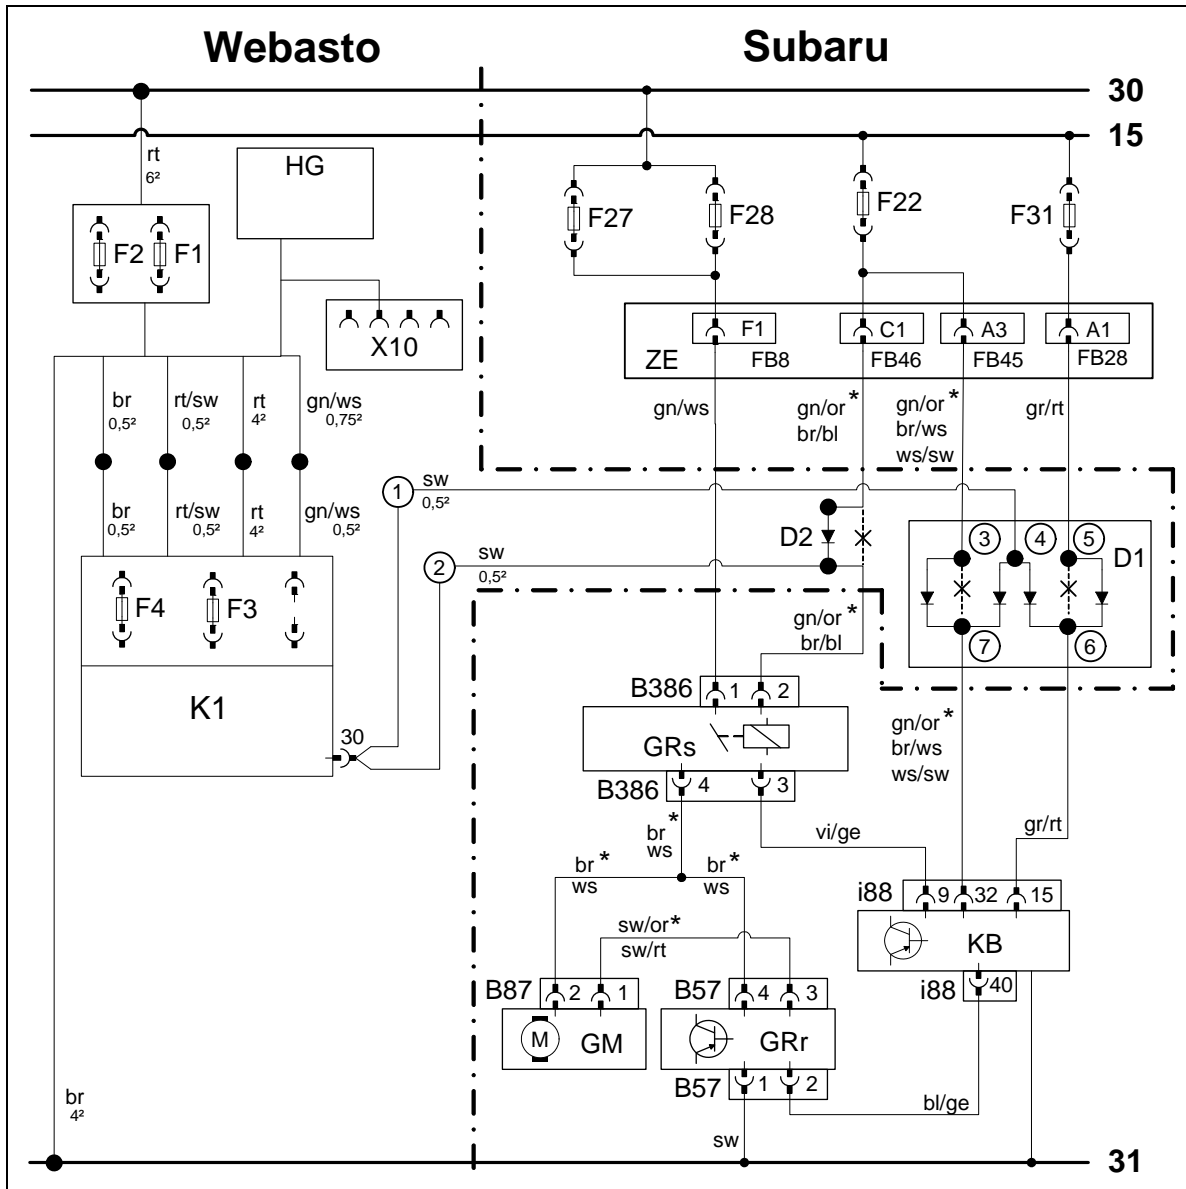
Webasto

Subaru

30

15

rt
6²

HG

F2 F1

X10

F27

F28

F22

F31

F1

C1

A3

A1

ZE

FB8

FB46

FB45

FB28

br
0,5²

rt/sw
0,5²

rt
4²

gn/ws
0,75²

gn/ws

gn/or *
br/bl

gn/or *
br/ws
ws/sw

gr/rt

br
0,5²

rt/sw
0,5²

rt
4²

gn/ws
0,5²

1

sw
0,5²

2

sw
0,5²

D2

3

4

5

D1

7

6

F4

F3

K1

30

gn/or *
br/bl

B386

1

2

GRs

B386

4

3

gn/or *
br/ws
ws/sw

br *
ws

br *
ws

br *
ws

vi/ge

gr/rt

i88

9

32

15

KB

i88

40

sw/or*
sw/rt

B87

2

1

B57

4

3

M

GM

GRr

B57

1

2

bl/ge

br
4²

sw

31